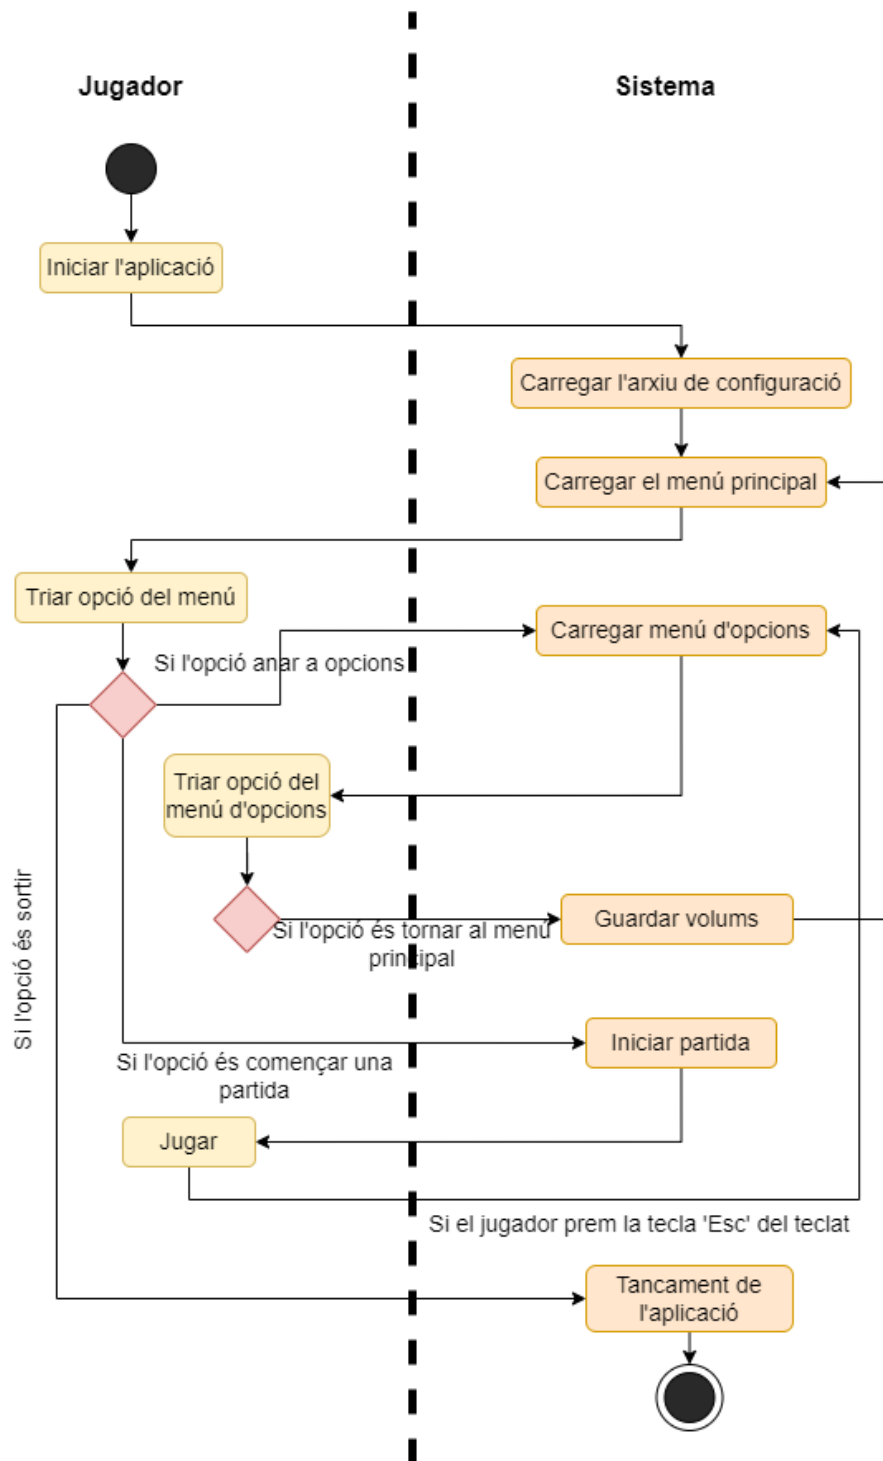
Jugador

Sistema

Iniciar l'aplicació

Carregar l'arxiu de configuració

Carregar el menú principal

Triar opció del menú

Carregar menú d'opcions

Si l'opció anar a opcions

Triar opció del menú d'opcions

Si l'opció és tornar al menu principal

Guardar volums

Si l'opció és sortir

Iniciar partida

Si l'opció és començar una partida

Jugar

Si el jugador prem la tecla 'Esc' del teclat

Tancament de l'aplicació